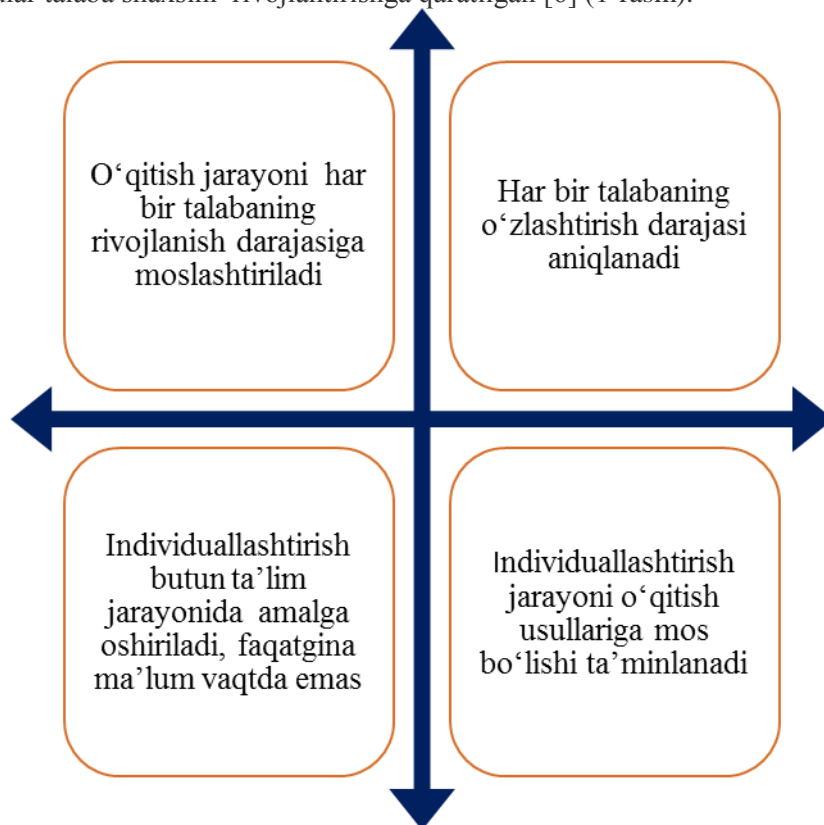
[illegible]har talaba shaxsini rivojlantirishga qaratilgan [6] (1-rasm).

O‘qitish jarayoni har bir talabaning rivojlanish darajasiga moslashtiriladi

Har bir talabaning o‘zlashtirish darajasi aniqlanadi

Individuallashtirish butun ta’lim jarayonida amalga oshiriladi, faqatgina ma’lum vaqtda emas

Individuallashtirish jarayoni o‘qitish usullariga mos bo‘lishi ta’minlanadi